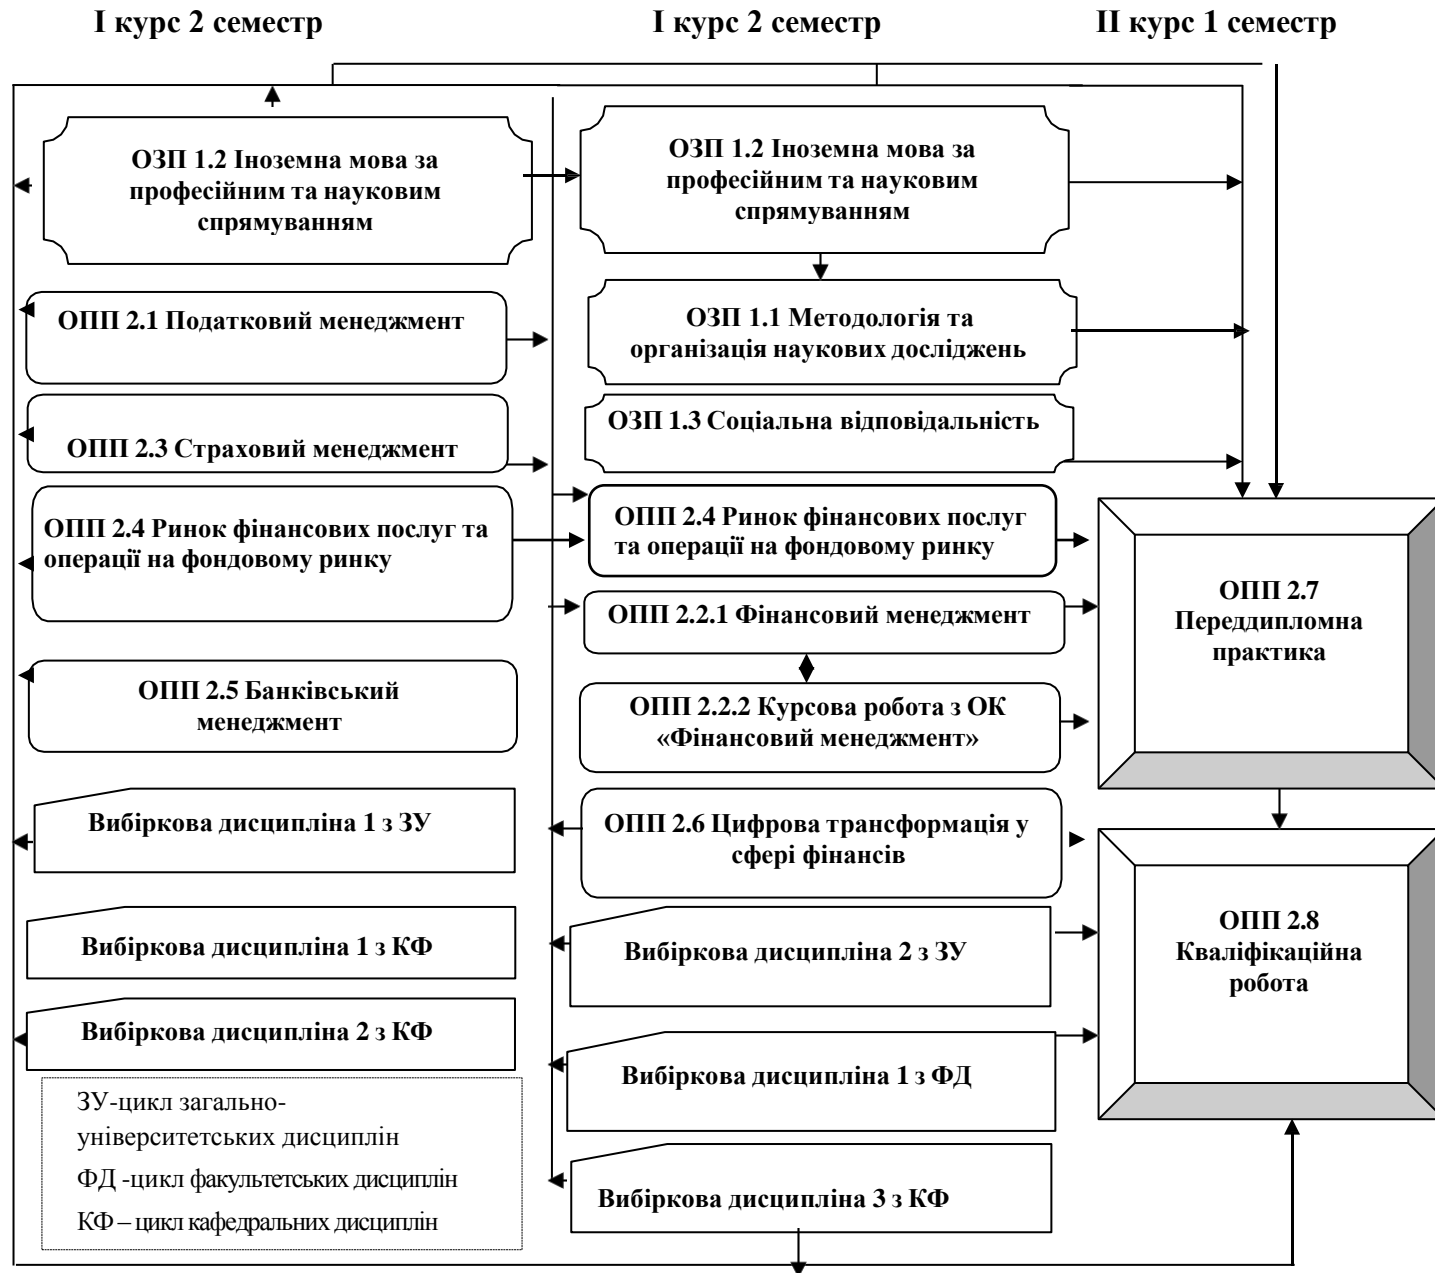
I курс 2 семестр

I курс 2 семестр

II курс 1 семестр

ОЗП 1.2 Іноземна мова за професійним та науковим спрямуванням

ОПП 2.1 Податковий менеджмент

ОПП 2.3 Страховий менеджмент

ОПП 2.4 Ринок фінансових послуг та операції на фондовому ринку

ОПП 2.5 Банківський менеджмент

Вибіркова дисципліна 1 з ЗУ

Вибіркова дисципліна 1 з КФ

Вибіркова дисципліна 2 з КФ

ЗУ-цикл загально-університетських дисциплін
ФД -цикл факультетських дисциплін
КФ – цикл кафедральних дисциплін

ОЗП 1.2 Іноземна мова за професійним та науковим спрямуванням

ОЗП 1.1 Методологія та організація наукових досліджень

ОЗП 1.3 Соціальна відповідальність

ОПП 2.4 Ринок фінансових послуг та операції на фондовому ринку

ОПП 2.2.1 Фінансовий менеджмент

ОПП 2.2.2 Курсова робота з ОК «Фінансовий менеджмент»

ОПП 2.6 Цифрова трансформація у сфері фінансів

Вибіркова дисципліна 2 з ЗУ

Вибіркова дисципліна 1 з ФД

Вибіркова дисципліна 3 з КФ

ОПП 2.7 Переддипломна практика

ОПП 2.8 Кваліфікаційна робота